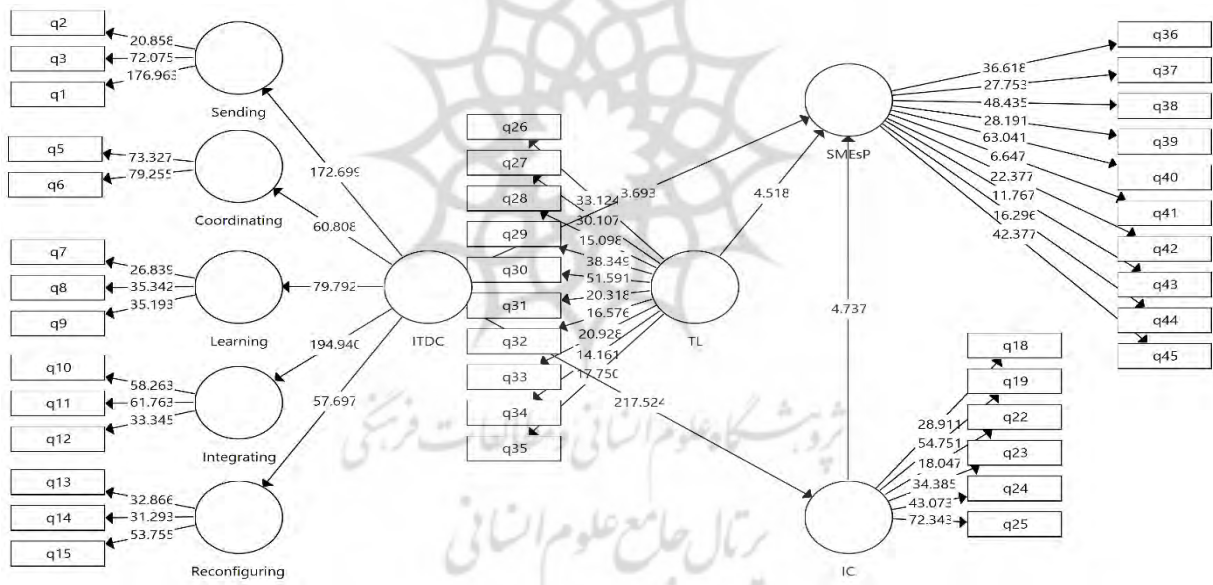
q2
q3
q1
20.858
72.075
176.963
Sending
q5
q6
73.327
79.255
Coordinating
q7
q8
q9
26.839
35.342
35.193
Learning
q10
q11
q12
58.263
61.763
33.345
Integrating
q13
q14
q15
32.866
31.293
53.755
Reconfiguring
172.699
60.808
79.792
194.940
57.697
ITDC
q26
q27
q28
q29
q30
q31
q32
q33
q34
q35
33.124
30.107
15.098
38.349
51.591
20.318
16.576
20.928
14.161
17.750
3.693
TL
4.518
217.524
SMEsP
36.618
27.753
48.435
28.191
63.041
6.647
22.377
11.767
16.296
42.377
q36
q37
q38
q39
q40
q41
q42
q43
q44
q45
4.737
IC
28.911
54.751
18.047
34.385
43.073
72.343
q18
q19
q22
q23
q24
q25
پژوهشگاه علوم انسانی و مطالعات فرهنگی
پرتال جامع علوم انسانی